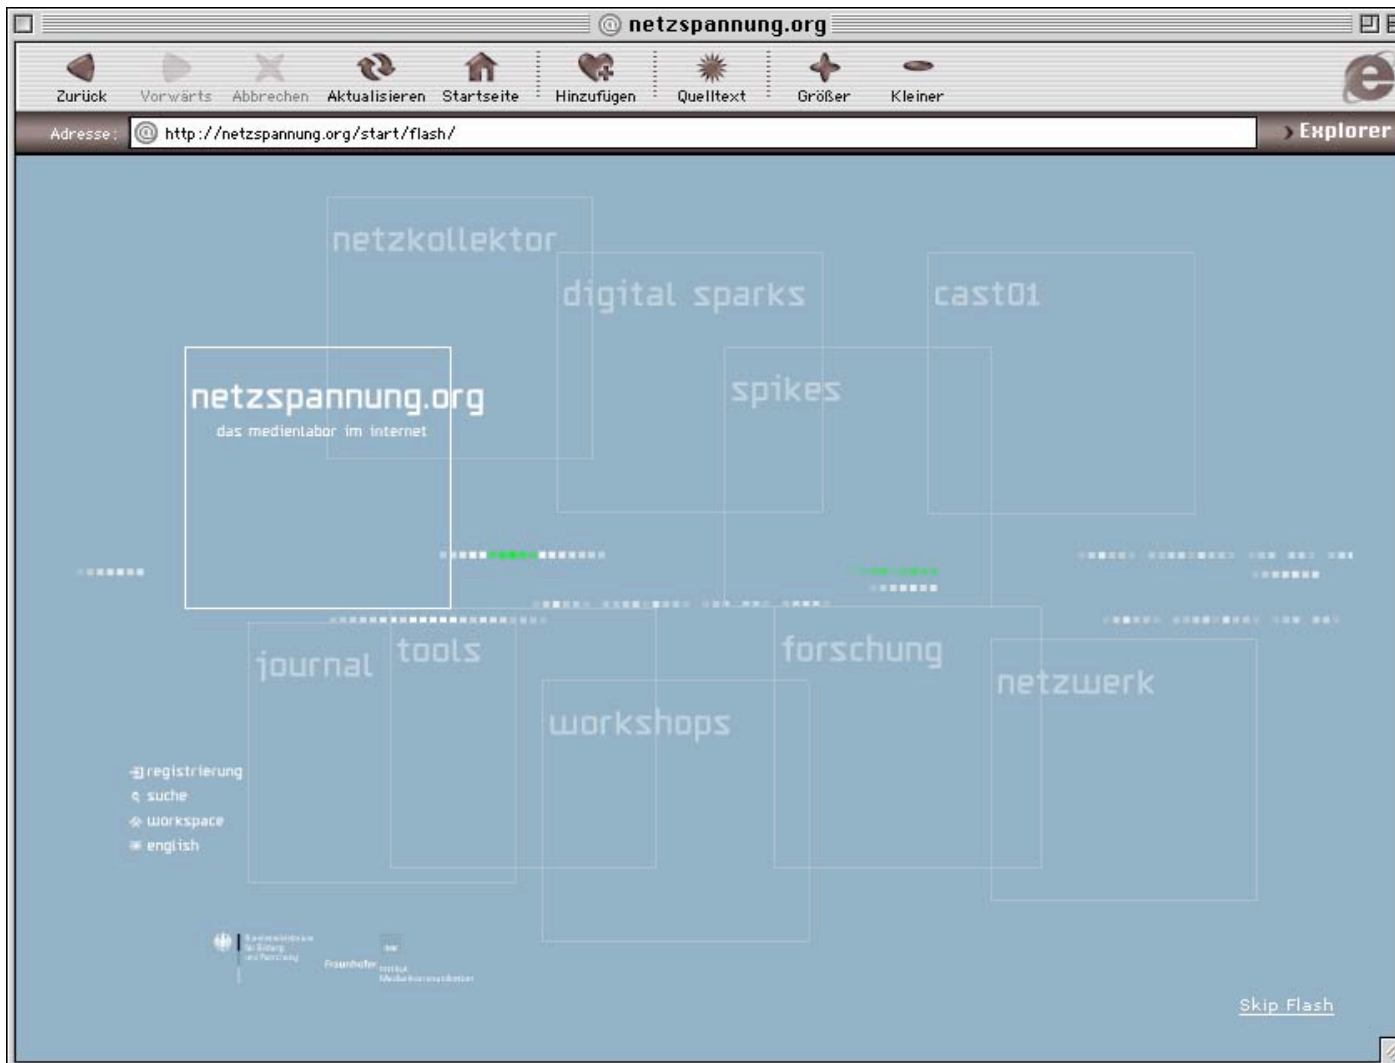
netzspannung.org

Zurück Vorwärts Abbrechen Aktualisieren Startseite Hinzufügen Quelltext Größer Kleiner

Adresse: http://netzspannung.org/start/flash/

Explorer

netzkollektor

digital sparks

cast01

netzspannung.org
das medienlabor im internet

spikes

journal

tools

forschung

netzwerk

workshops

registrierung
suche
workspace
english

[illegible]

Fraunhofer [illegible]

Skip Flash